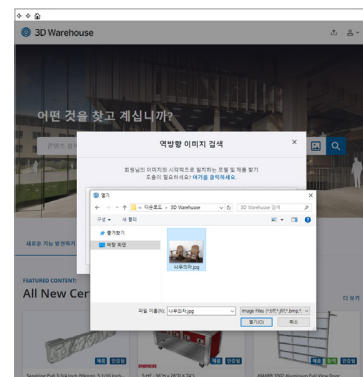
3D Warehouse

어떤 것을 찾고 계십니까?

역방향 이미지 검색

회원님의 이미지와 시각적으로 일치하는 모델 및 제품 찾기
도움이 필요하세요? 여기를 클릭하세요.

열기

« 다운로드 › 3D Warehouse

3D Warehouse 검색

구성 ▾ 새 폴더

즐겨찾기

바탕 화면

나무의자.jpg

파일 이름(N): 나무의자.jpg

Image Files (*.tiff;*.jfif;*.bmp;*.

열기(O) 취소

새로운 기능 발견하기

FEATURED CONTENT

All New Cer

더 보기

제품 인증됨

제품 인증됨

제품 인증됨

Steelcase